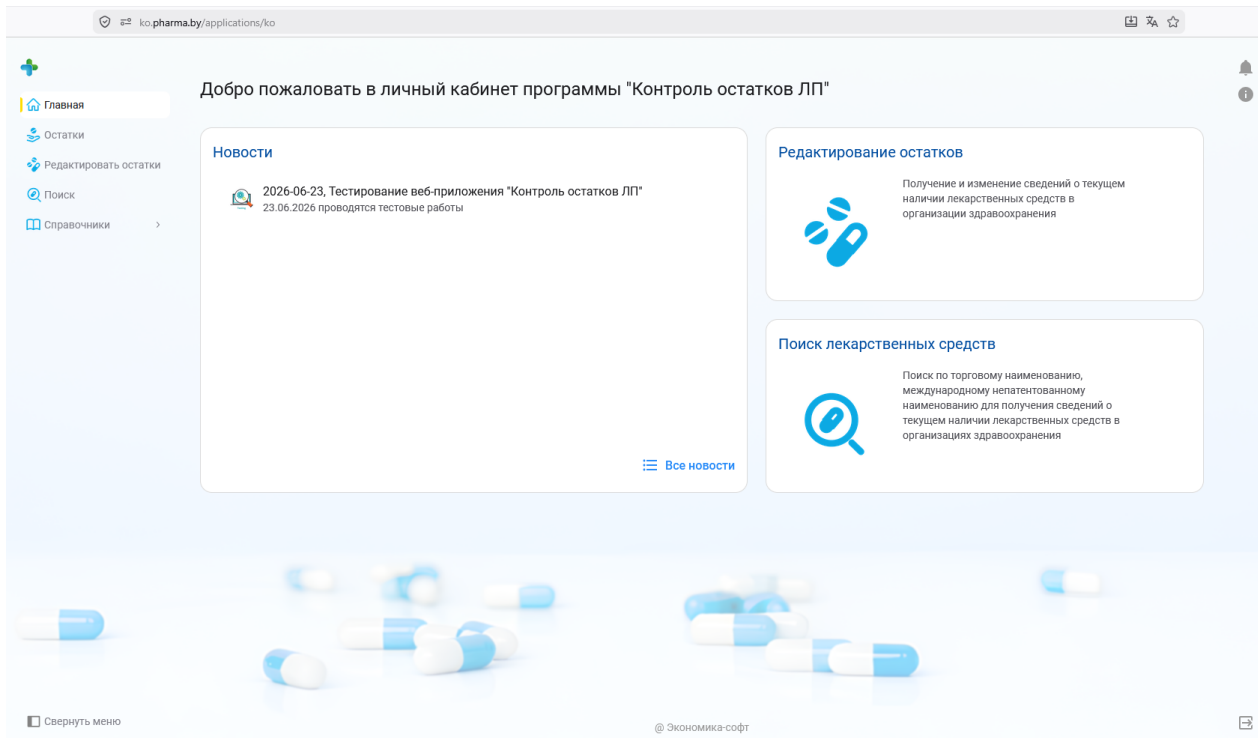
ko.pharma.by/applications/ko

Главная
Остатки
Редактировать остатки
Поиск
Справочники

Добро пожаловать в личный кабинет программы "Контроль остатков ЛП"

Новости

2026-06-23, Тестирование веб-приложения "Контроль остатков ЛП"
23.06.2026 проводятся тестовые работы

Все новости

Редактирование остатков

Получение и изменение сведений о текущем наличии лекарственных средств в организации здравоохранения

Поиск лекарственных средств

Поиск по торговому наименованию, международному непатентованному наименованию для получения сведений о текущем наличии лекарственных средств в организациях здравоохранения

Свернуть меню

@ Экономика-софт